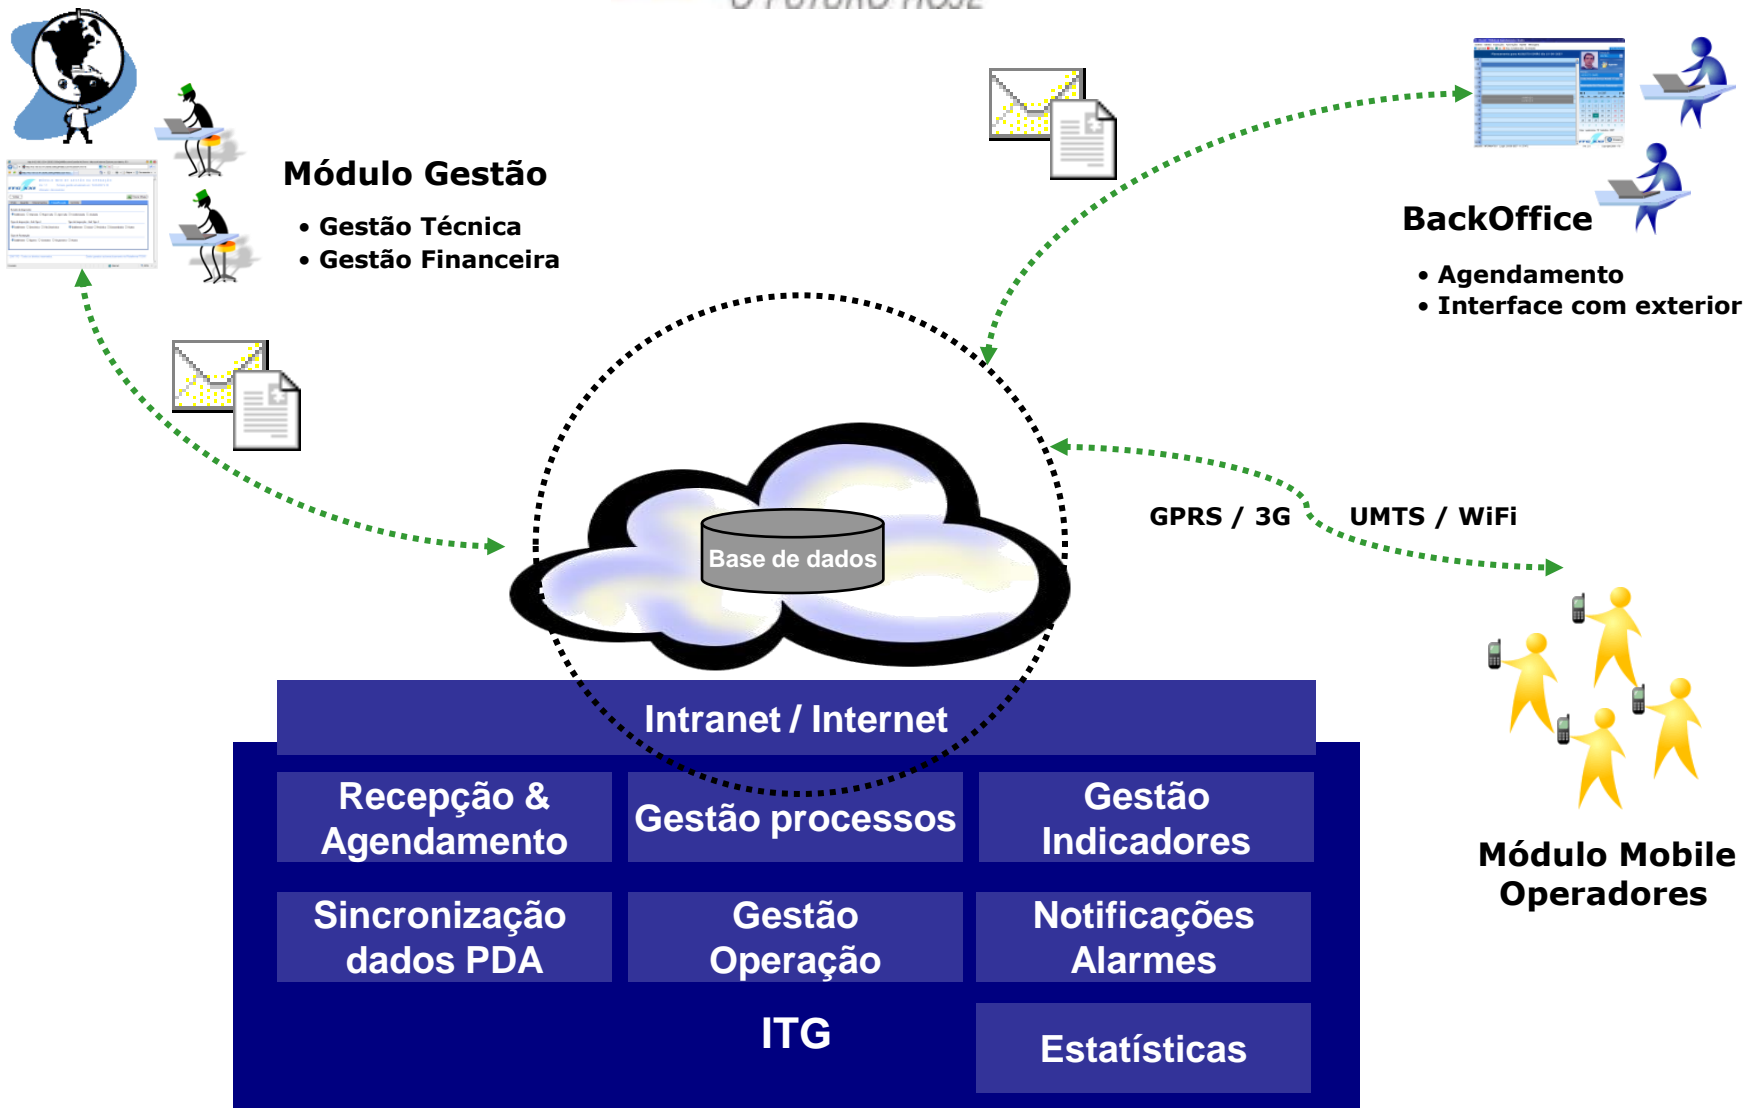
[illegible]

Módulo Gestão

• Gestão Técnica
• Gestão Financeira

BackOffice

• Agendamento
• Interface com exterior

Base de dados

GPRS / 3G

UMTS / WiFi

Intranet / Internet

Recepção & Agendamento

Gestão processos

Gestão Indicadores

Sincronização dados PDA

Gestão Operação

Notificações Alarmes

ITG

Estatísticas

Módulo Mobile Operadores